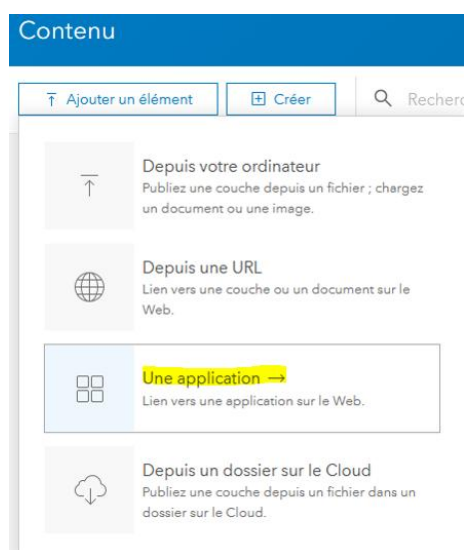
Contenu

Ajouter un élément

Créer

Recherc

Depuis votre ordinateur
Publiez une couche depuis un fichier ; chargez un document ou une image.

Depuis une URL
Lien vers une couche ou un document sur le Web.

Une application →
Lien vers une application sur le Web.

Depuis un dossier sur le Cloud
Publiez une couche depuis un fichier dans un dossier sur le Cloud.